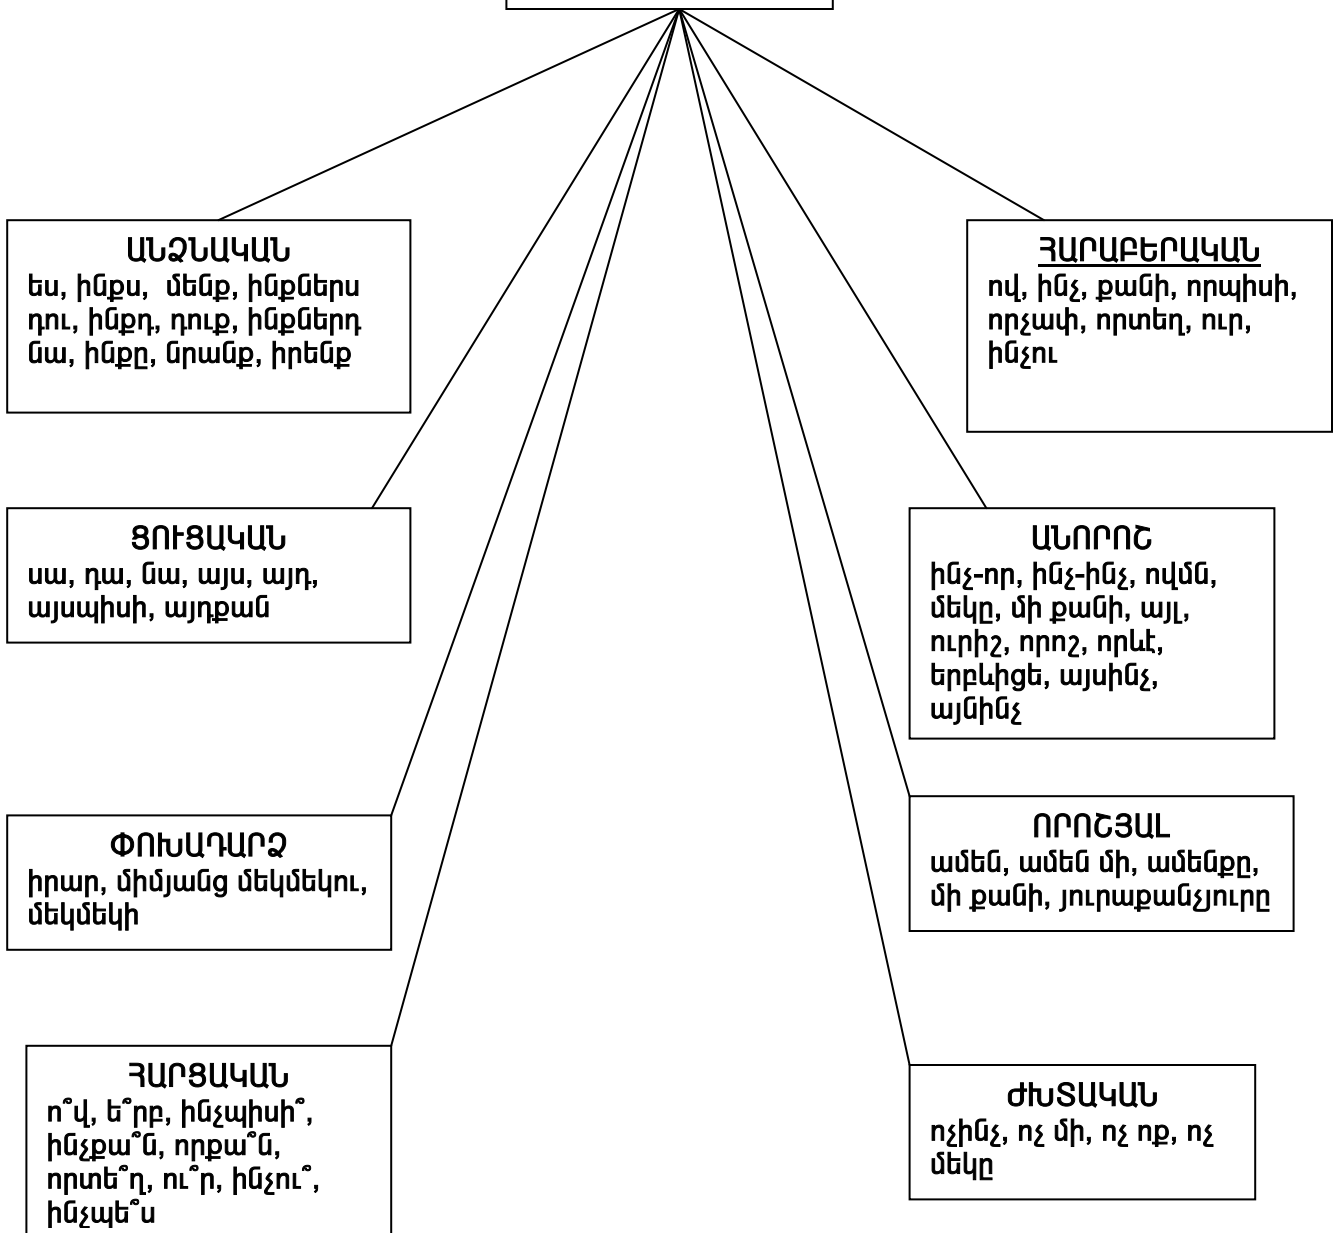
ԱՆՁՆԱԿԱՆ
ես, ինքս, մենք, ինքներս
դու, ինքդ, դուք, ինքներդ
նա, ինքը, նրանք, իրենք

ՀԱՐԱԲԵՐԱԿԱՆ
ով, ինչ, քանի, որպիսի, որչափ, որտեղ, ուր, ինչու

ՑՈՒՑԱԿԱՆ
սա, դա, նա, այս, այդ, այսպիսի, այդքան

ԱՆՈՐՈՇ
ինչ-որ, ինչ-ինչ, ովմն, մեկը, մի քանի, այլ, ուրիշ, որոշ, որևէ, երբևիցե, այսինչ, այնինչ

ՓՈԽԱԴԱՐՁ
իրար, միմյանց մեկմեկու, մեկմեկի

ՈՐՈՇՅԱԼ
ամեն, ամեն մի, ամենքը, մի քանի, յուրաքանչյուրը

ՀԱՐՑԱԿԱՆ
ո՞վ, ե՞րբ, ինչպիսի՞, ինչքա՞ն, որքա՞ն, որտե՞ղ, ու՞ր, ինչու՞, ինչպե՞ս

ԺԽՏԱԿԱՆ
ոչինչ, ոչ մի, ոչ ոք, ոչ մեկը